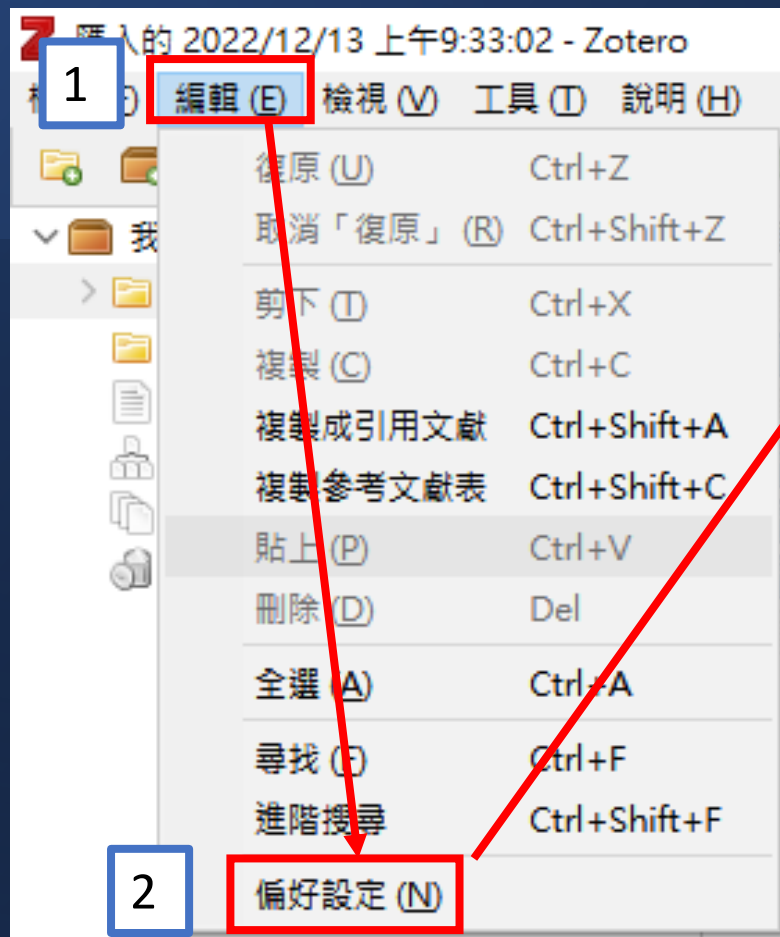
匯入的 2022/12/13 上午9:33:02 - Zotero

1

檔 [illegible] 編輯 (E) 檢視 (V) 工具 (T) 說明 (H)

我

復原 (U) Ctrl+Z
取消「復原」(R) Ctrl+Shift+Z
剪下 (T) Ctrl+X
複製 (C) Ctrl+C
複製成引用文獻 Ctrl+Shift+A
複製參考文獻表 Ctrl+Shift+C
貼上 (P) Ctrl+V
刪除 (D) Del
全選 (A) Ctrl+A
尋找 (F) Ctrl+F
進階搜尋 Ctrl+Shift+F

2

偏好設定 (N)